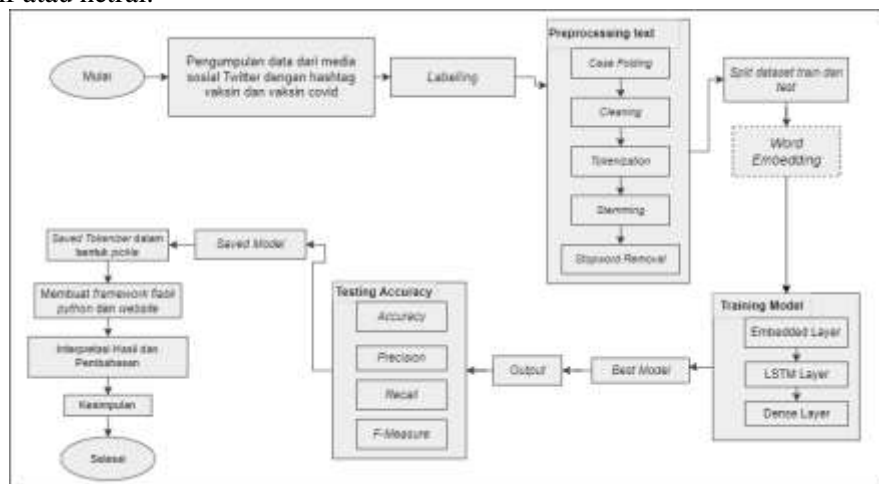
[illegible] atau netral.

Mulai

Pengumpulan data dari media sosial Twitter dengan hashtag vaksin dan vaksin covid

Labeling

Preprocessing text

Case Folding

Cleaning

Tokenization

Stemming

Stopword Removal

Split dataset train dan test

Word Embedding

Training Model

Embedded Layer

LSTM Layer

Dense Layer

Best Model

Output

Testing Accuracy

Accuracy

Precision

Recall

F-Measure

Saved Model

Saved Tokenizer dalam bentuk pickle

Membuat framework flask python dan website

Interpretasi Hasil dan Pembahasan

Kesimpulan

Selesai